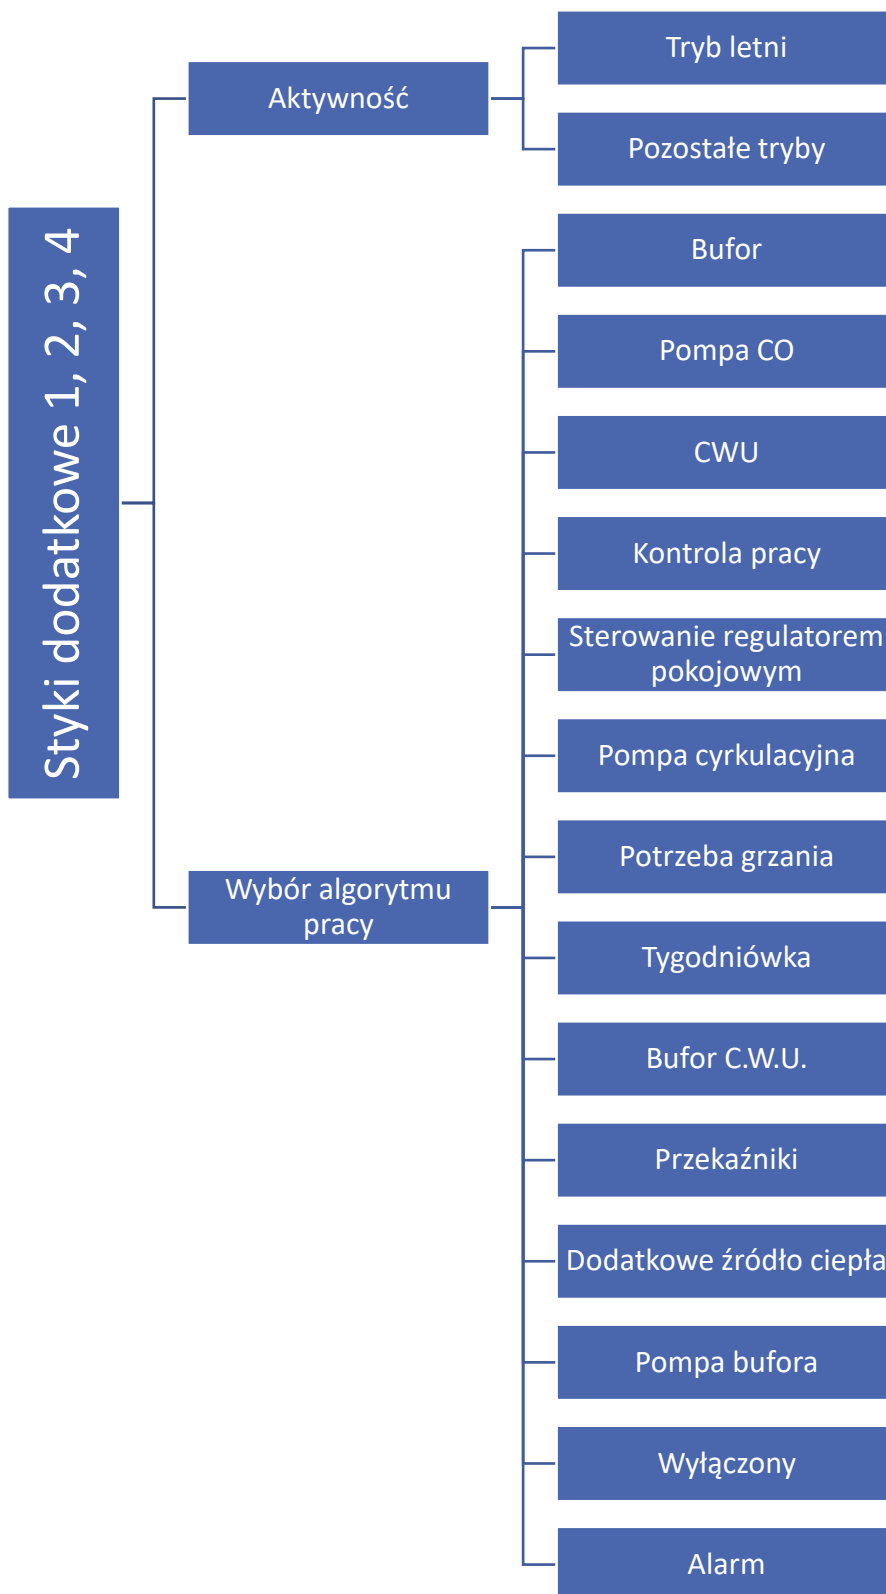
Styki dodatkowe 1, 2, 3, 4

Aktywność

Tryb letni

Pozostałe tryby

Wybór algorytmu pracy

Bufor

Pompa CO

CWU

Kontrola pracy

Sterowanie regulatorem pokojowym

Pompa cyrkulacyjna

Potrzeba grzania

Tygodniówka

Bufor C.W.U.

Przekaźniki

Dodatkowe źródło ciepła

Pompa bufora

Wyłączony

Alarm